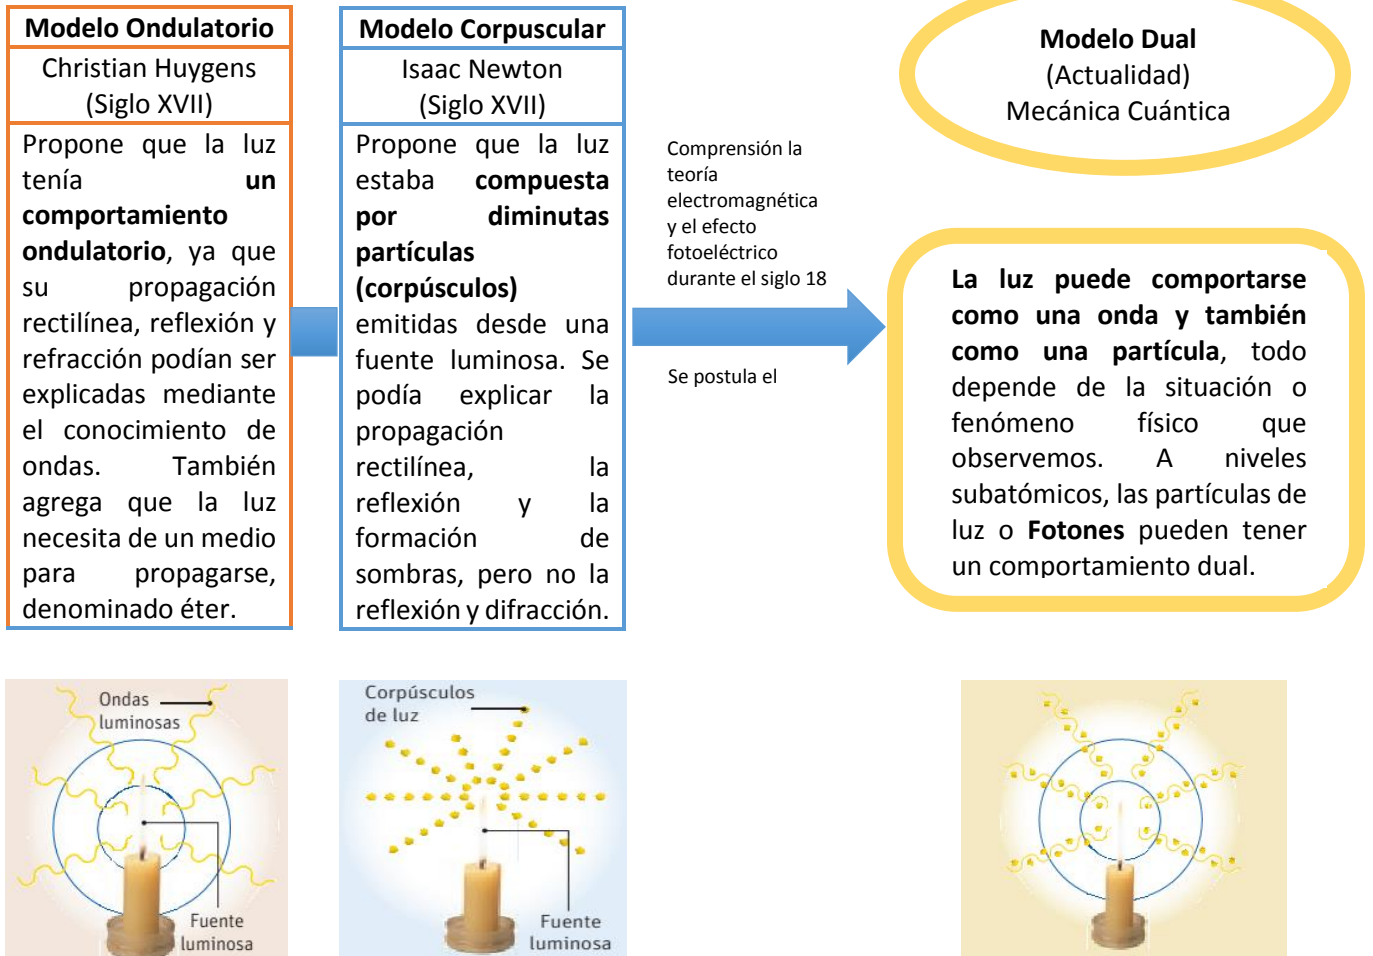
**Modelo Ondulatorio**

Christian Huygens (Siglo XVII)

Propone que la luz tenía **un comportamiento ondulatorio**, ya que su propagación rectilínea, reflexión y refracción podían ser explicadas mediante el conocimiento de ondas. También agrega que la luz necesita de un medio para propagarse, denominado éter.

**Modelo Corpuscular**

Isaac Newton (Siglo XVII)

Propone que la luz estaba **compuesta por diminutas partículas (corpúsculos)** emitidas desde una fuente luminosa. Se podía explicar la propagación rectilínea, la reflexión y la formación de sombras, pero no la reflexión y difracción.

Comprensión la teoría electromagnética y el efecto fotoeléctrico durante el siglo 18

Se postula el

**Modelo Dual**
(Actualidad)
Mecánica Cuántica

**La luz puede comportarse como una onda y también como una partícula**, todo depende de la situación o fenómeno físico que observemos. A niveles subatómicos, las partículas de luz o **Fotones** pueden tener un comportamiento dual.

Ondas luminosas

Fuente luminosa

Corpúsculos de luz

Fuente luminosa